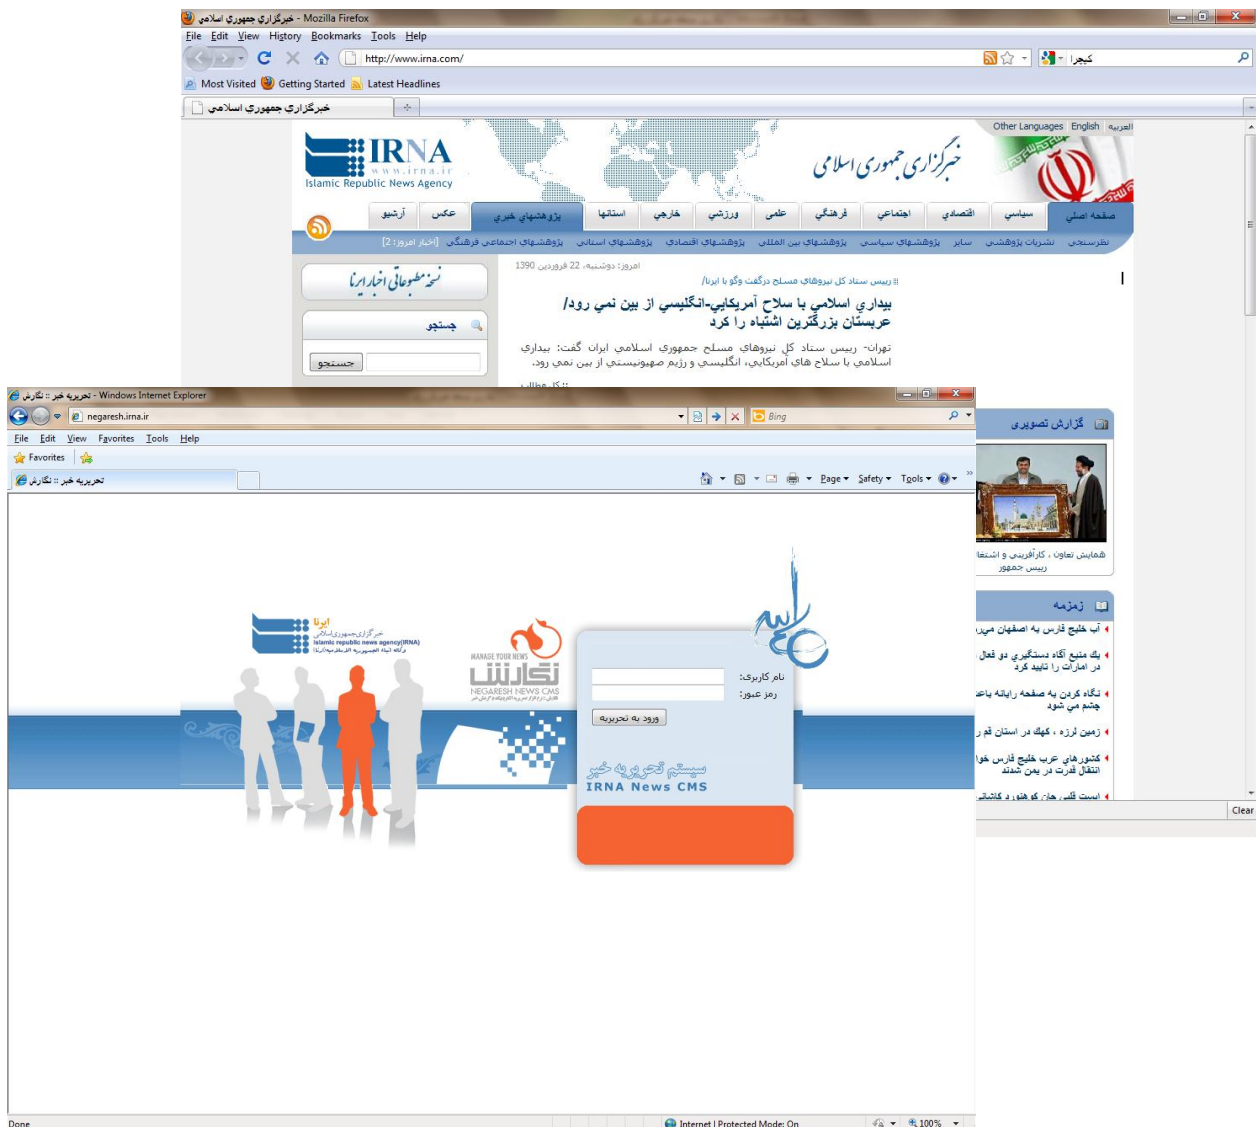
خبرگزاري جمهوري اسلامي - Mozilla Firefox
File Edit View History Bookmarks Tools Help
http://www.irna.com/
كيجا
Most Visited Getting Started Latest Headlines
خبرگزاري جمهوري اسلامي

Other Languages English العربية
IRNA
www.irna.ir
Islamic Republic News Agency
خبرگزاری جمهوری اسلامی

صفحه اصلي سياسي اقتصادي اجتماعي فرهنگي علمي ورزشي خارجي استانها پژوهشهاي خبري عكس آرشيو
نظرسنجي نشريات پژوهشي ساير پژوهشهاي سياسي پژوهشهاي بين المللي پژوهشهاي اقتصادي پژوهشهاي استاني پژوهشهاي اجتماعي فرهنگي [اخبار امروز: 2]

امروز: دوشنبه، 22 فروردين 1390
نسخه مطبوعاتی اخبار ایرنا
جستجو
جستجو

رييس ستاد كل نيروهاي مسلح درگفت وگو با ايرنا/
بيداري اسلامي با سلاح آمريكايي-انگليسي از بين نمي رود/ عربستان بزرگترين اشتباه را كرد
تهران- رييس ستاد كل نيروهاي مسلح جمهوري اسلامي ايران گفت: بيداري اسلامي با سلاح هاي آمريكايي، انگليسي و رژيم صهيونيستي از بين نمي رود.

گزارش تصويري
همايش تعاون ، كارآفريني و اشتغا رييس جمهور
زمزمه
آب خليج فارس به اصفهان مي
يك منبع آگاه دستگيري دو فعال در امارات را تاييد كرد
نگاه كردن به صفحه رايانه باعث چشم مي شود
زمين لرزه ، كهك در استان قم ر
كشورهاي عرب خليج فارس خوا انتقال قدرت در يمن شدند
Clear

تحريريه خبر :: نگارش - Windows Internet Explorer
negaresh.irna.ir
Bing
File Edit View Favorites Tools Help
Favorites
تحريريه خبر :: نگارش
Page Safety Tools

ایرنا
خبرگزاری جمهوری اسلامی
Islamic republic news agency(IRNA)
MANAGE YOUR NEWS
نگارش
NEGARESH NEWS CMS
نام كاربري:
رمز عبور:
ورود به تحريريه
سیستم تحریریه خبر
IRNA News CMS

Done
Internet | Protected Mode: On
100%